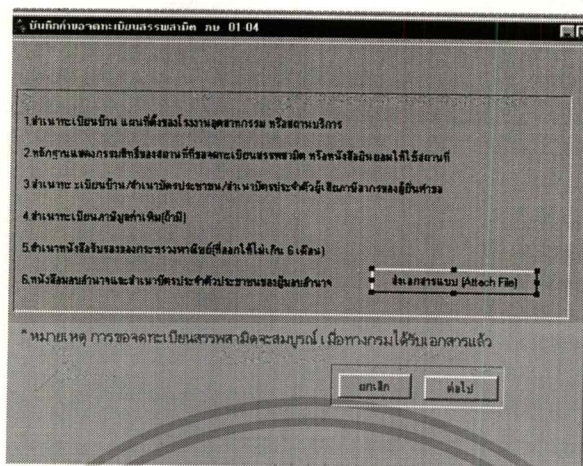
บันทึกคำขอจดทะเบียนสรรพสามิต ภษ 01 04

1.สำเนาทะเบียนบ้าน แผนที่ตั้งของโรงงานอุตสาหกรรม หรือสถานบริการ

2.หลักฐานแสดงกรรมสิทธิ์ของสถานที่ที่ขอจดทะเบียนสรรพสามิต หรือหนังสือยินยอมให้ใช้สถานที่

3.สำเนาทะเบียนบ้าน/สำเนาบัตรประชาชน/สำเนาบัตรประจำตัวผู้เสียภาษีอากรของผู้ยื่นคำร้อง

4.สำเนาทะเบียนภาษีมูลค่าเพิ่ม(ถ้ามี)

5.สำเนาหนังสือรับรองของกระทรวงพาณิชย์(ที่ออกให้ไม่เกิน 6 เดือน)

6.หนังสือมอบอำนาจและสำเนาบัตรประจำตัวประชาชนของผู้มอบอำนาจ

ส่งเอกสารแนบ (Attach File)

* หมายเหตุ การขอจดทะเบียนสรรพสามิตจะสมบูรณ์ เมื่อทางกรมได้รับเอกสารแล้ว

ยกเลิก

ต่อไป